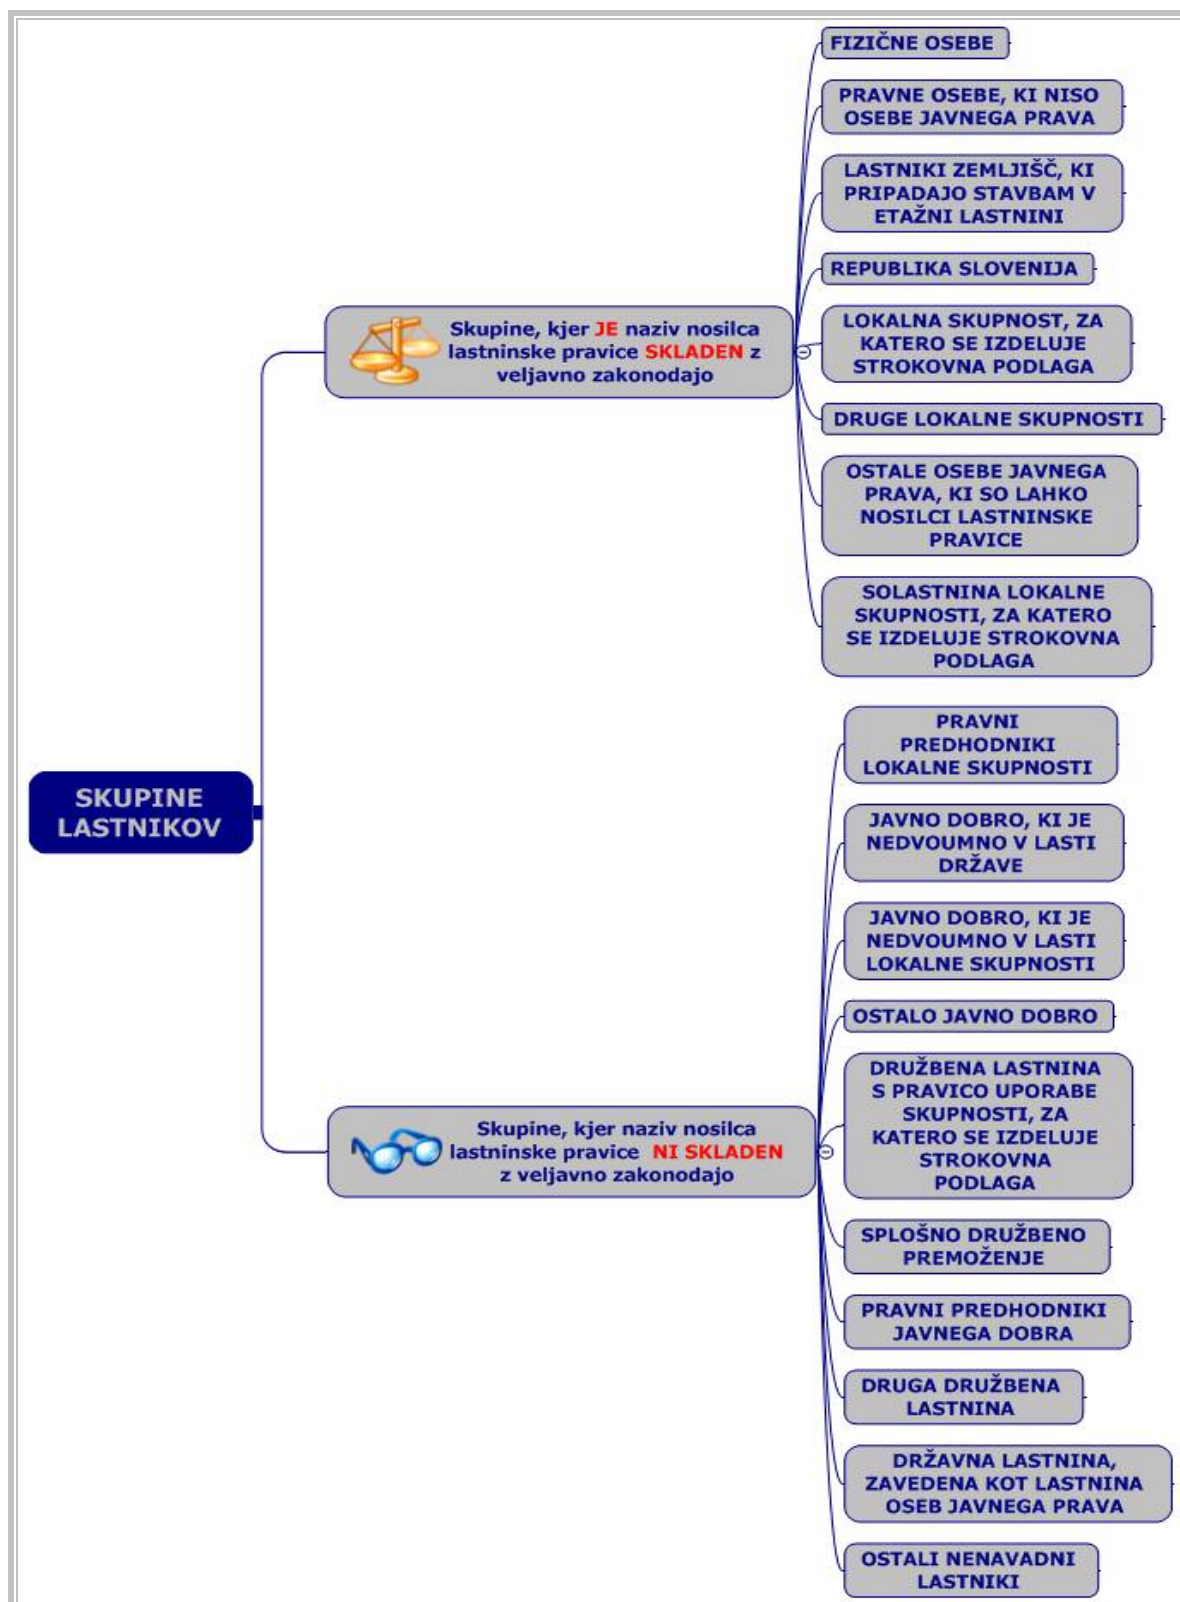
SKUPINE LASTNIKOV

Skupine, kjer JE naziv nosilca lastninske pravice SKLADEN z veljavno zakonodajo

FIZIČNE OSEBE

PRAVNE OSEBE, KI NISO OSEBE JAVNEGA PRAVA

LASTNIKI ZEMLJIŠČ, KI PRIPADAJO STAVBAM V ETAŽNI LASTNINI

REPUBLIKA SLOVENIJA

LOKALNA SKUPNOST, ZA KATERO SE IZDELUJE STROKOVNA PODLAGA

DRUGE LOKALNE SKUPNOSTI

OSTALE OSEBE JAVNEGA PRAVA, KI SO LAHKO NOSILCI LASTNINSKE PRAVICE

SOLASTNINA LOKALNE SKUPNOSTI, ZA KATERO SE IZDELUJE STROKOVNA PODLAGA

Skupine, kjer naziv nosilca lastninske pravice NI SKLADEN z veljavno zakonodajo

PRAVNI PREDHODNIKI LOKALNE SKUPNOSTI

JAVNO DOBRO, KI JE NEDVOUMNO V LASTI DRŽAVE

JAVNO DOBRO, KI JE NEDVOUMNO V LASTI LOKALNE SKUPNOSTI

OSTALO JAVNO DOBRO

DRUŽBENA LASTNINA S PRAVICO UPORABE SKUPNOSTI, ZA KATERO SE IZDELUJE STROKOVNA PODLAGA

SPLOŠNO DRUŽBENO PREMOŽENJE

PRAVNI PREDHODNIKI JAVNEGA DOBRA

DRUGA DRUŽBENA LASTNINA

DRŽAVNA LASTNINA, ZAVEDENA KOT LASTNINA OSEB JAVNEGA PRAVA

OSTALI NENAVADNI LASTNIKI